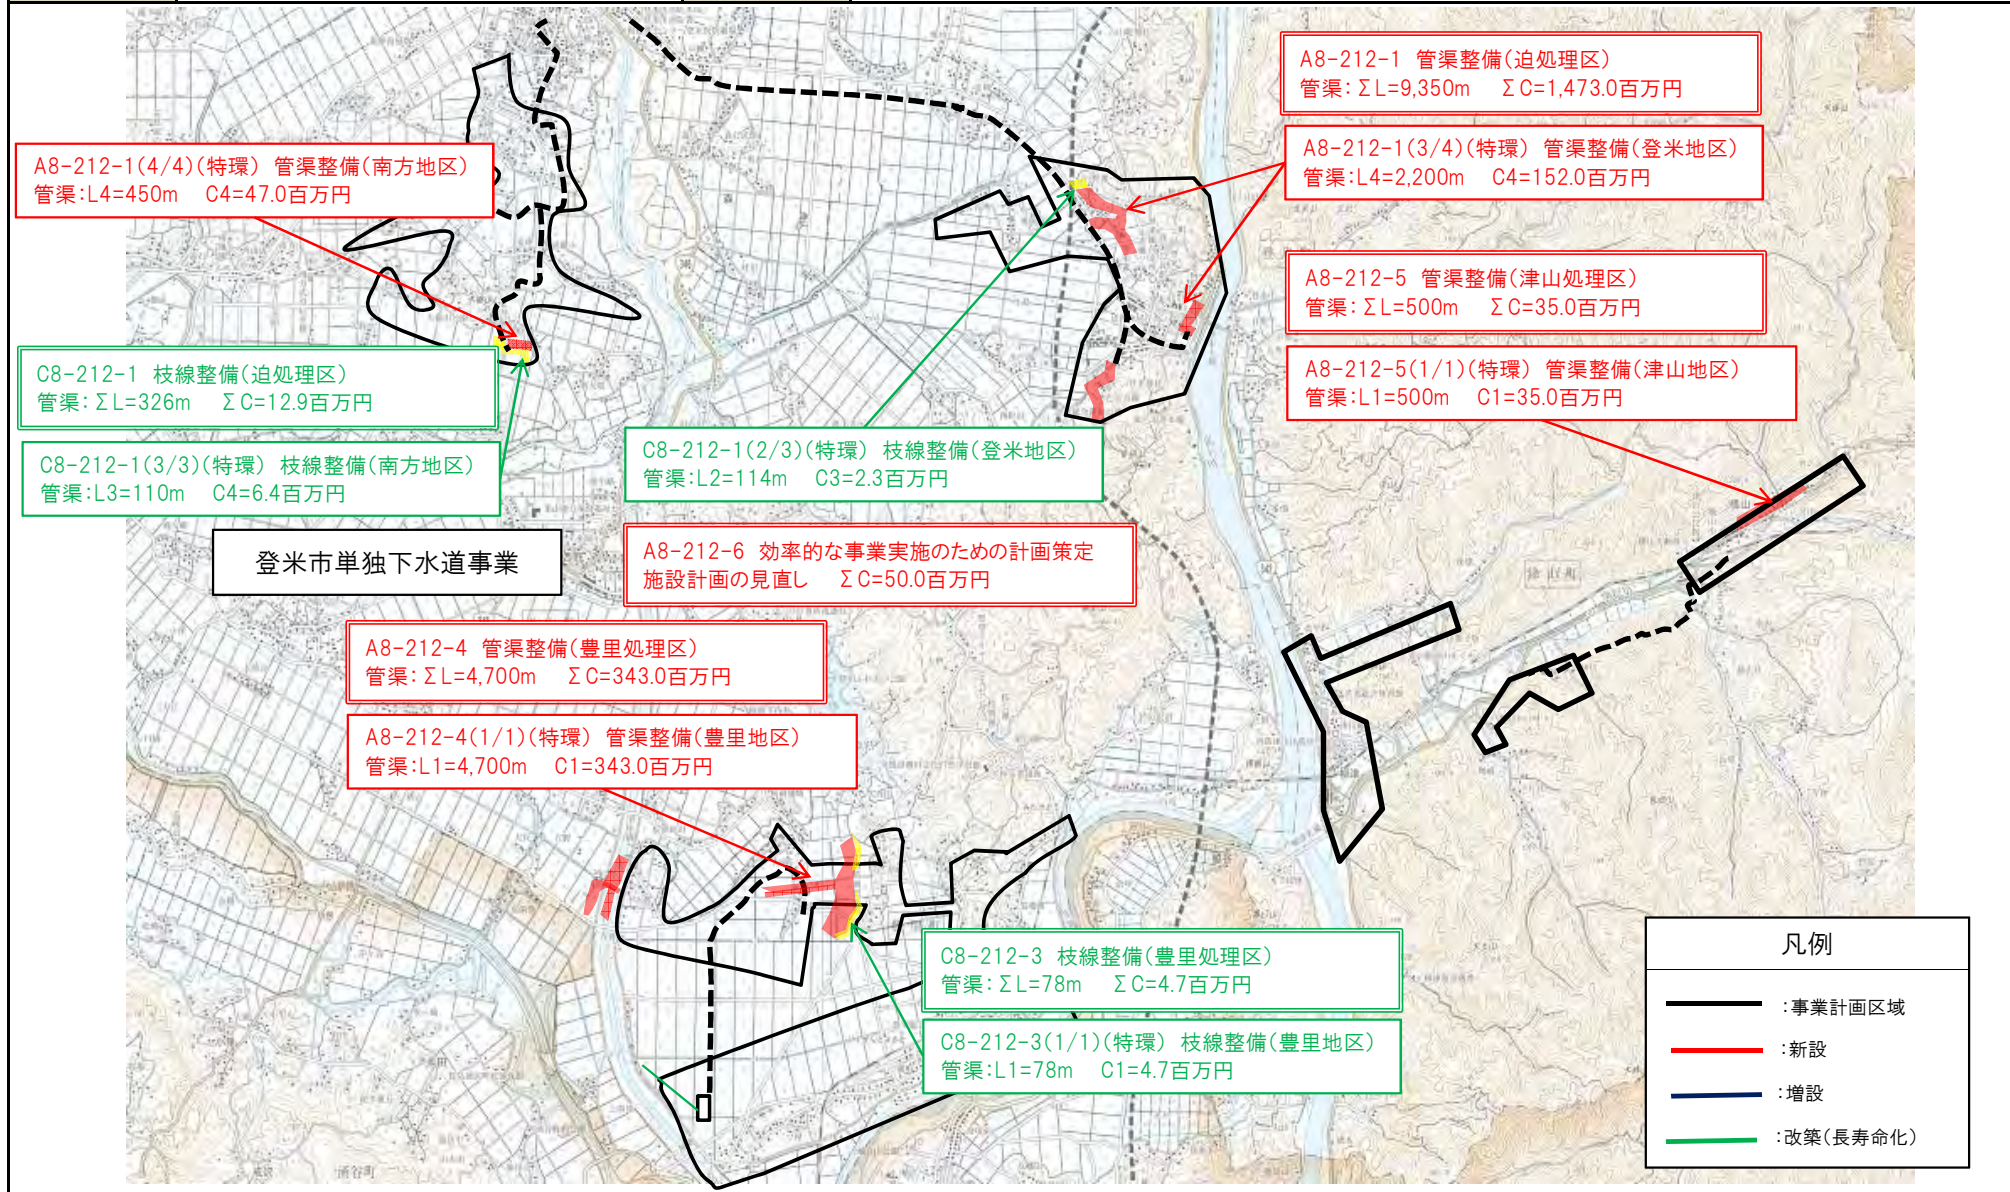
A8-212-1 管渠整備(迫処理区)
管渠:ΣL=9,350m ΣC=1,473.0百万円

A8-212-1(4/4)(特環) 管渠整備(南方地区)
管渠:L4=450m C4=47.0百万円

A8-212-1(3/4)(特環) 管渠整備(登米地区)
管渠:L4=2,200m C4=152.0百万円

A8-212-5 管渠整備(津山処理区)
管渠:ΣL=500m ΣC=35.0百万円

A8-212-5(1/1)(特環) 管渠整備(津山地区)
管渠:L1=500m C1=35.0百万円

C8-212-1 枝線整備(迫処理区)
管渠:ΣL=326m ΣC=12.9百万円

C8-212-1(3/3)(特環) 枝線整備(南方地区)
管渠:L3=110m C4=6.4百万円

C8-212-1(2/3)(特環) 枝線整備(登米地区)
管渠:L2=114m C3=2.3百万円

登米市単独下水道事業

A8-212-6 効率的な事業実施のための計画策定
施設計画の見直し ΣC=50.0百万円

A8-212-4 管渠整備(豊里処理区)
管渠:ΣL=4,700m ΣC=343.0百万円

A8-212-4(1/1)(特環) 管渠整備(豊里地区)
管渠:L1=4,700m C1=343.0百万円

C8-212-3 枝線整備(豊里処理区)
管渠:ΣL=78m ΣC=4.7百万円

C8-212-3(1/1)(特環) 枝線整備(豊里地区)
管渠:L1=78m C1=4.7百万円

凡例
:事業計画区域
:新設
:増設
:改築(長寿命化)